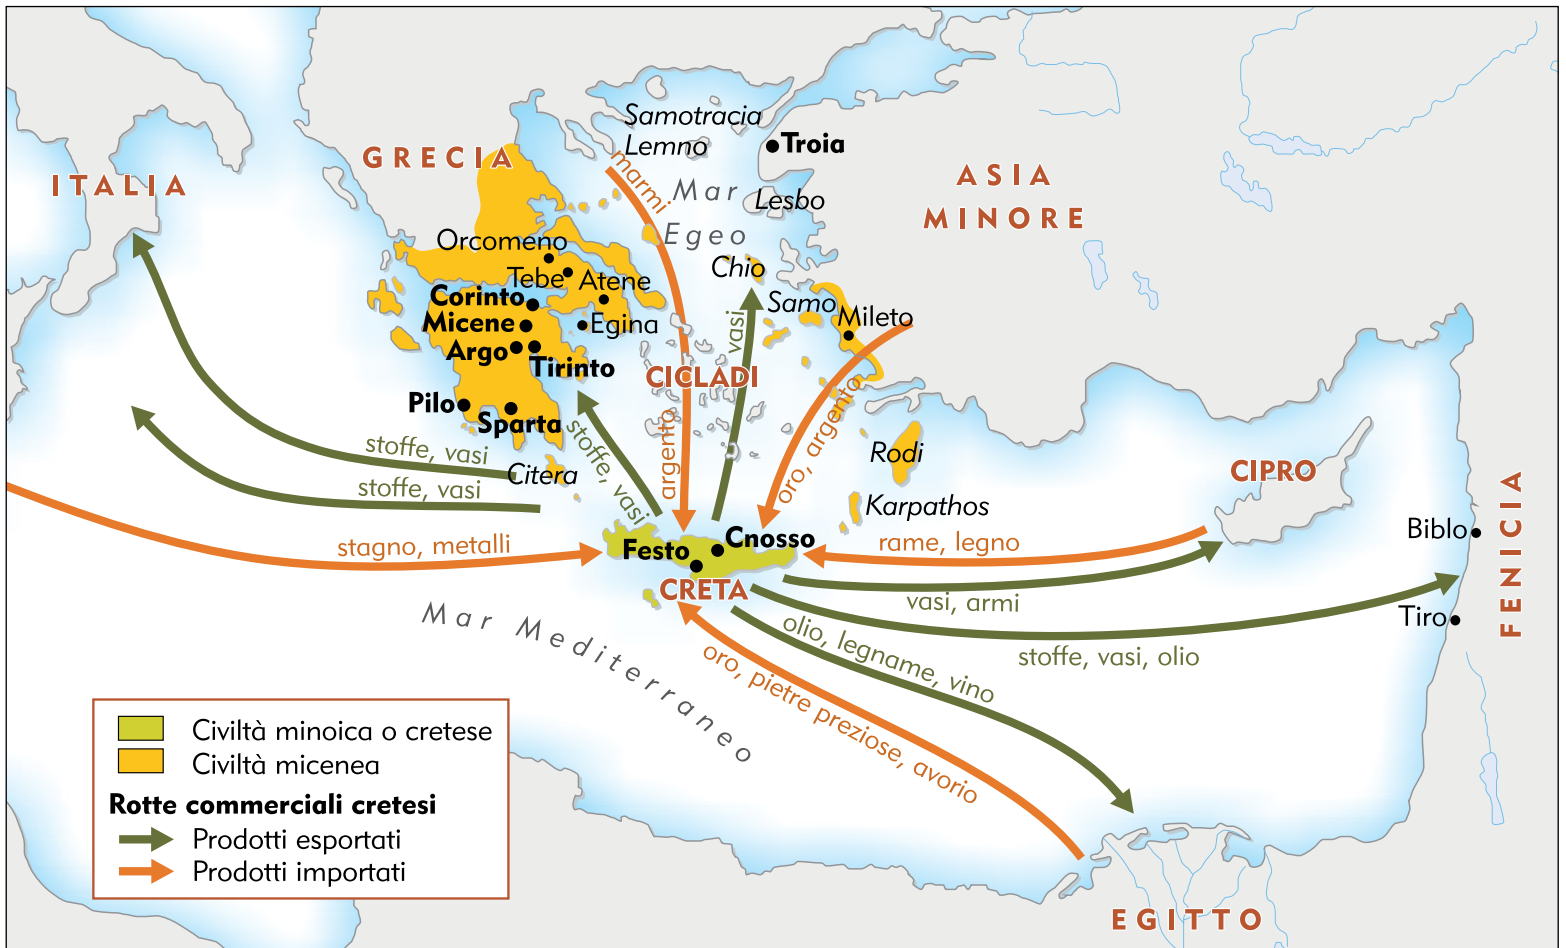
ITALIA

GRECIA

Samotracia
Lemno
Troia
Mar Egeo
Lesbo
ASIA MINORE
marmi
Orcomeno
Tebe
Atene
Chio
Corinto
Micene
Egina
Samo
Mileto
Argo
Tirinto
vasi
CICLADI
Pilo
Sparta
stoffe, vasi
argento
oro, argento
Rodi
stoffe, vasi
Citera
stoffe, vasi
Karpathos
CIPRO
Cnosso
rame, legno
Biblo
stagno, metalli
Festo
CRETA
vasi, armi
FENICIA
Tiro
Mar Mediterraneo
olio, legname, vino
stoffe, vasi, olio
oro, pietre preziose, avorio

Civiltà minoica o cretese
Civiltà micenea
Rotte commerciali cretesi
Prodotti esportati
Prodotti importati

EGITTO